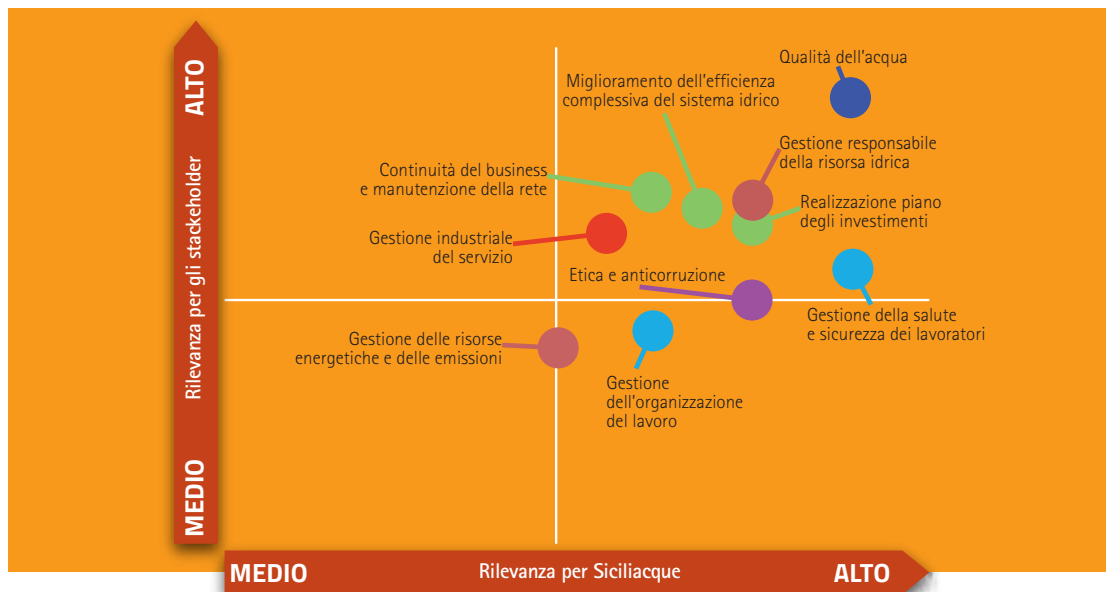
ALTO

Rilevanza per gli stakeholder

MEDIO

Qualità dell'acqua

Miglioramento dell'efficienza complessiva del sistema idrico

Gestione responsabile della risorsa idrica

Continuità del business e manutenzione della rete

Realizzazione piano degli investimenti

Gestione industriale del servizio

Etica e anticorruzione

Gestione della salute e sicurezza dei lavoratori

Gestione delle risorse energetiche e delle emissioni

Gestione dell'organizzazione del lavoro

MEDIO

Rilevanza per Siciliacque

ALTO